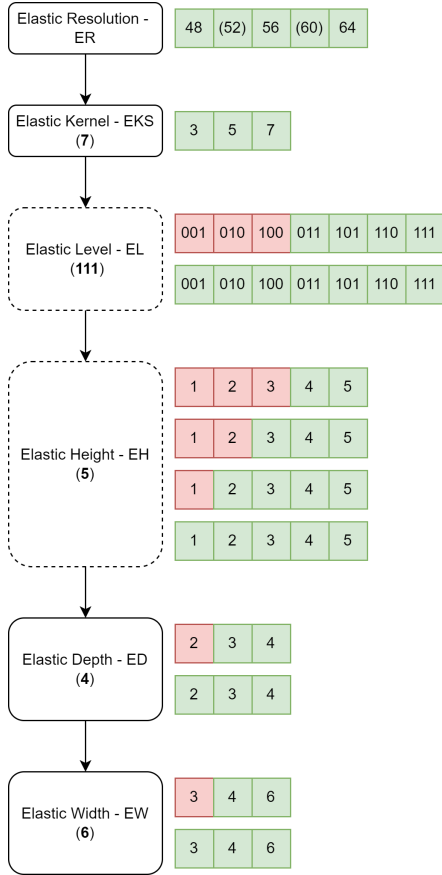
Elastic Resolution - ER

| 48 | (52) | 56 | (60) | 64 |
|---|---|---|---|---|

Elastic Kernel - EKS (**7**)

| 3 | 5 | 7 |
|---|---|---|

Elastic Level - EL (**111**)

| 001 | 010 | 100 | 011 | 101 | 110 | 111 |
|---|---|---|---|---|---|---|
| 001 | 010 | 100 | 011 | 101 | 110 | 111 |

Elastic Height - EH (**5**)

| 1 | 2 | 3 | 4 | 5 |
|---|---|---|---|---|
| 1 | 2 | 3 | 4 | 5 |
| 1 | 2 | 3 | 4 | 5 |
| 1 | 2 | 3 | 4 | 5 |

Elastic Depth - ED (**4**)

| 2 | 3 | 4 |
|---|---|---|
| 2 | 3 | 4 |

Elastic Width - EW (**6**)

| 3 | 4 | 6 |
|---|---|---|
| 3 | 4 | 6 |